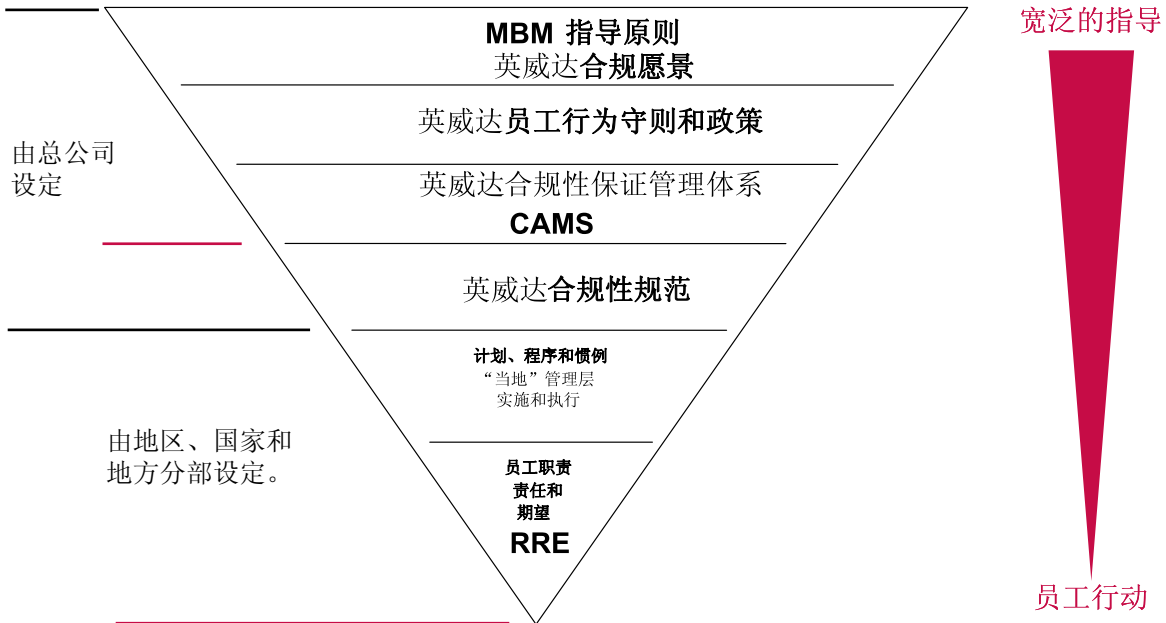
MBM 指导原则
英威达合规愿景

英威达员工行为守则和政策

英威达合规性保证管理体系
CAMS

英威达合规性规范

计划、程序和惯例
“当地”管理层
实施和执行

员工职责
责任和
期望
RRE

由总公司设定

由地区、国家和地方分部设定。

宽泛的指导

员工行动